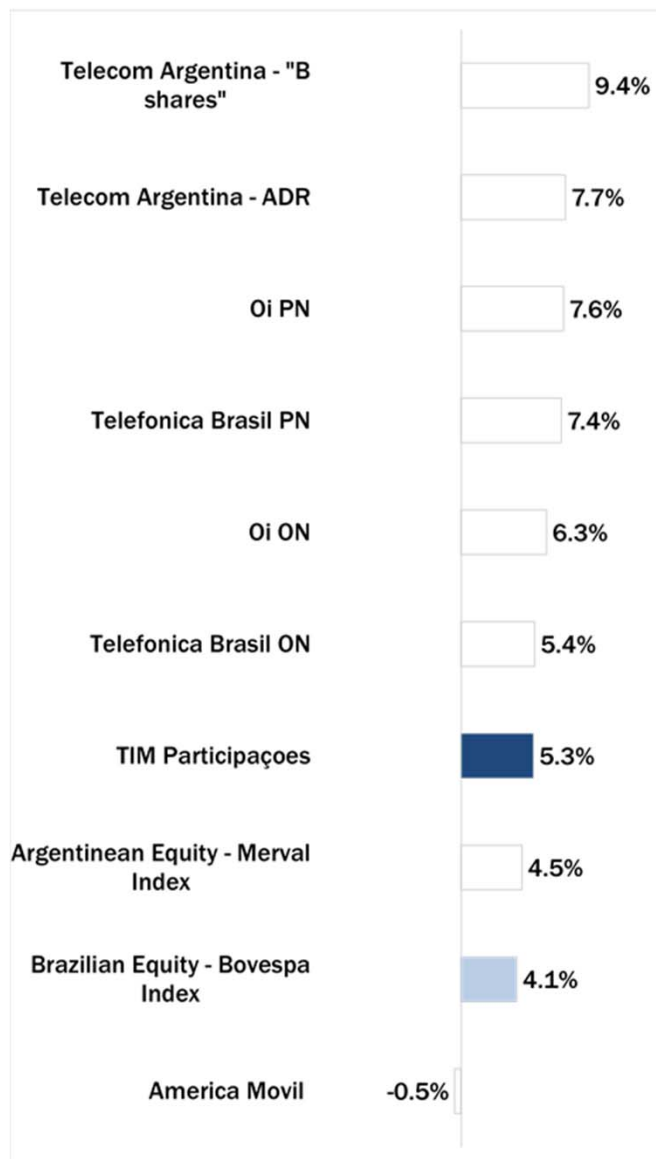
Telecom Argentina - "B shares" 9.4%

Telecom Argentina - ADR 7.7%

Oi PN 7.6%

Telefonica Brasil PN 7.4%

Oi ON 6.3%

Telefonica Brasil ON 5.4%

TIM Participaçoes 5.3%

Argentinean Equity - Merval Index 4.5%

Brazilian Equity - Bovespa Index 4.1%

America Movil -0.5%